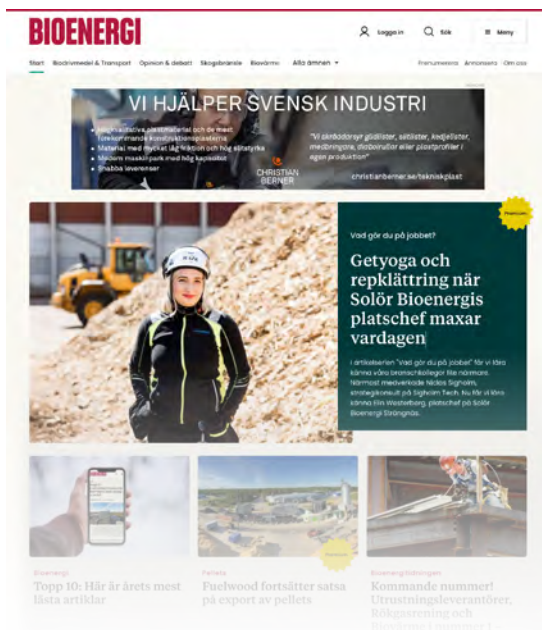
BIOENERGI

Logga in Sök ≡ Meny

Start Biodrivmedel & Transport Opinion & debatt Skogsbränsle Bioväme Alla ämnen ▾

Prenumerera Annonsera Om oss

VI HJÄLPER SVENSK INDUSTRI

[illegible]
Material med mycket låg friktion och hög slitstyrka
Modern maskinpark med hög kapacitet
Snabba leveranser

"Vi skräddarsyr glidlister, slitlister, kedjelister, medbringare, skrapor eller plastprofiler i egen produktion"

CHRISTIAN BERNER

christianberner.se/tekniskplast

Premium

Vad gör du på jobbet?

Getyoga och repklättring när Solör Bioenergis platschef maxar vardagen

I artikelserien "Vad gör du på jobbet" får vi lära känna våra branschkollegor lite närmare. Närmast medverkade Niclas Sigholm, strategikonsult på Sigholm Tech. Nu får vi lära känna Elin Westerberg, platschef på Solör Bioenergi Strängnäs.

Bioenergi
Topp 10: Här är årets mest lästa artiklar

Pellets
Fuelwood fortsätter satsa på export av pellets

Premium

Bioenergi Tidningen
Kommande nummer! Utrustningsleverantörer, Rökgasrening och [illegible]